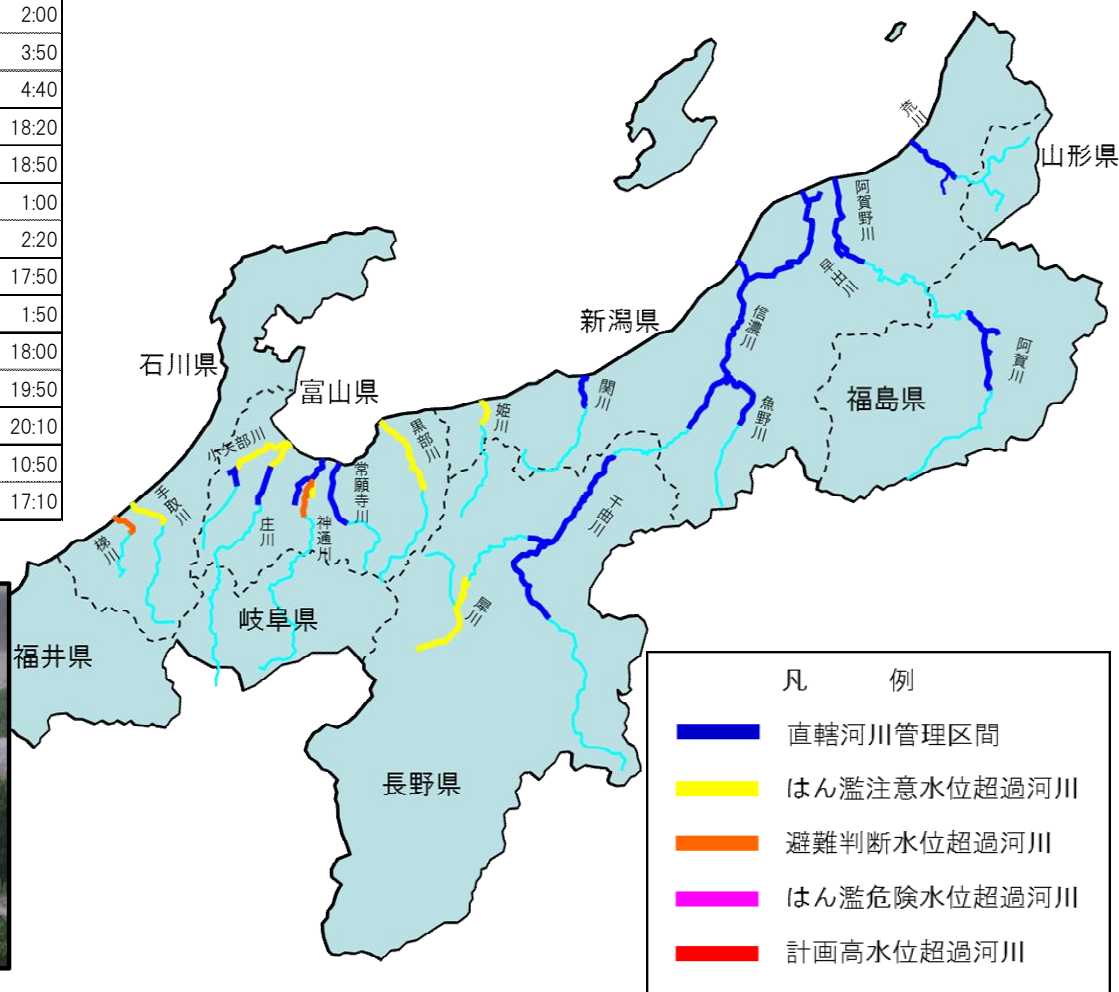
2:00
3:50
4:40
18:20
18:50
1:00
2:20
17:50
1:50
18:00
19:50
20:10
10:50
17:10

荒川
山形県
阿賀野川
早出川
新潟県
信濃川
阿賀川
関川
魚野川
福島県
石川県
富山県
姫川
黒部川
小矢部川
常願寺川
手取川
千曲川
梯川
庄川
神通川
犀川
岐阜県
福井県
長野県

凡　例
直轄河川管理区間
はん濫注意水位超過河川
避難判断水位超過河川
はん濫危険水位超過河川
計画高水位超過河川